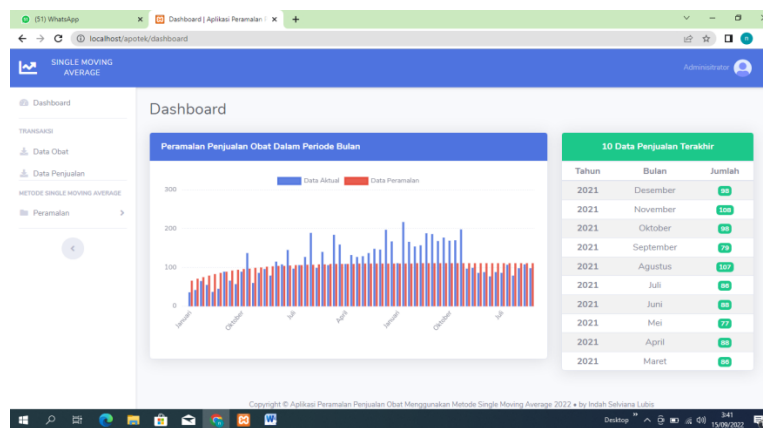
(51) WhatsApp
Dashboard | Aplikasi Peramalan
localhost/apotek/dashboard

SINGLE MOVING AVERAGE
Administrator

Dashboard
TRANSAKSI
Data Obat
Data Penjualan
METODE SINGLE MOVING AVERAGE
Peramalan

Dashboard

Peramalan Penjualan Obat Dalam Periode Bulan

Data Aktual
Data Peramalan

300
200
100
0

Januari
Oktober
Juli
April
Januari
Oktober
Juli

10 Data Penjualan Terakhir

| Tahun | Bulan | Jumlah |
|---|---|---|
| 2021 | Desember | 98 |
| 2021 | November | 108 |
| 2021 | Oktober | 99 |
| 2021 | September | 79 |
| 2021 | Agustus | 107 |
| 2021 | Juli | 88 |
| 2021 | Juni | 88 |
| 2021 | Mei | 77 |
| 2021 | April | 88 |
| 2021 | Maret | 98 |

Copyright © Aplikasi Peramalan Penjualan Obat Menggunakan Metode Single Moving Average 2022 • by Indah Selviana Lubis

Desktop
3:41
15/09/2022